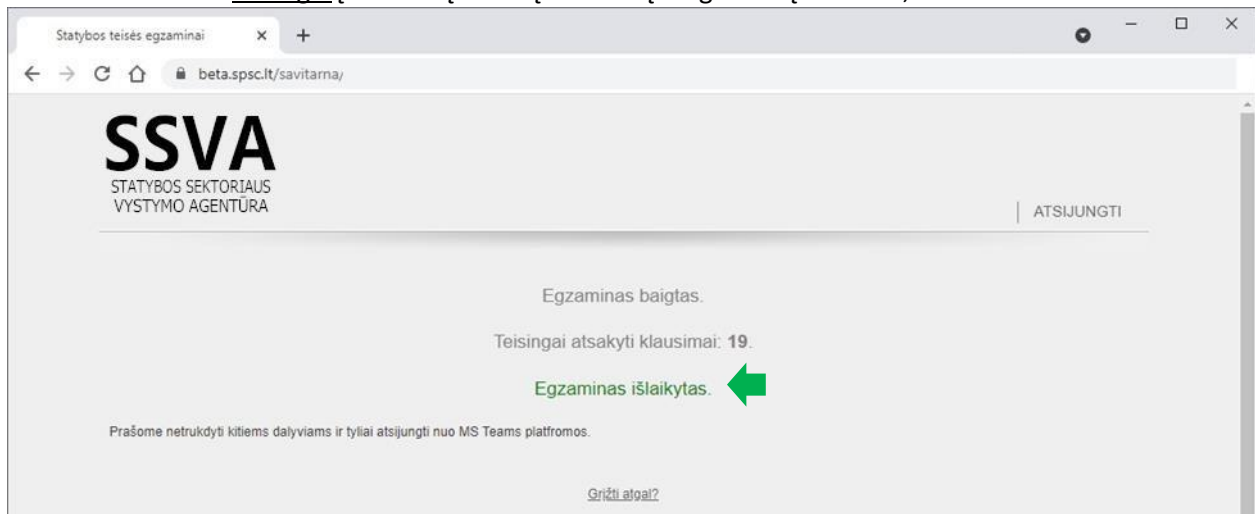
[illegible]

Statybos teisės egzaminai × +

beta.spsc.lt/savitarna/

SSVA
STATYBOS SEKTORIAUS
VYSTYMO AGENTŪRA

ATSIJUNGTI

Egzaminas baigtas.

Teisingai atsakyti klausimai: **19**.

Egzaminas išlaikytas.

Prašome netrukdyti kitiems dalyviams ir tyliai atsijungti nuo MS Teams platfromos.

Grįžti atgal?